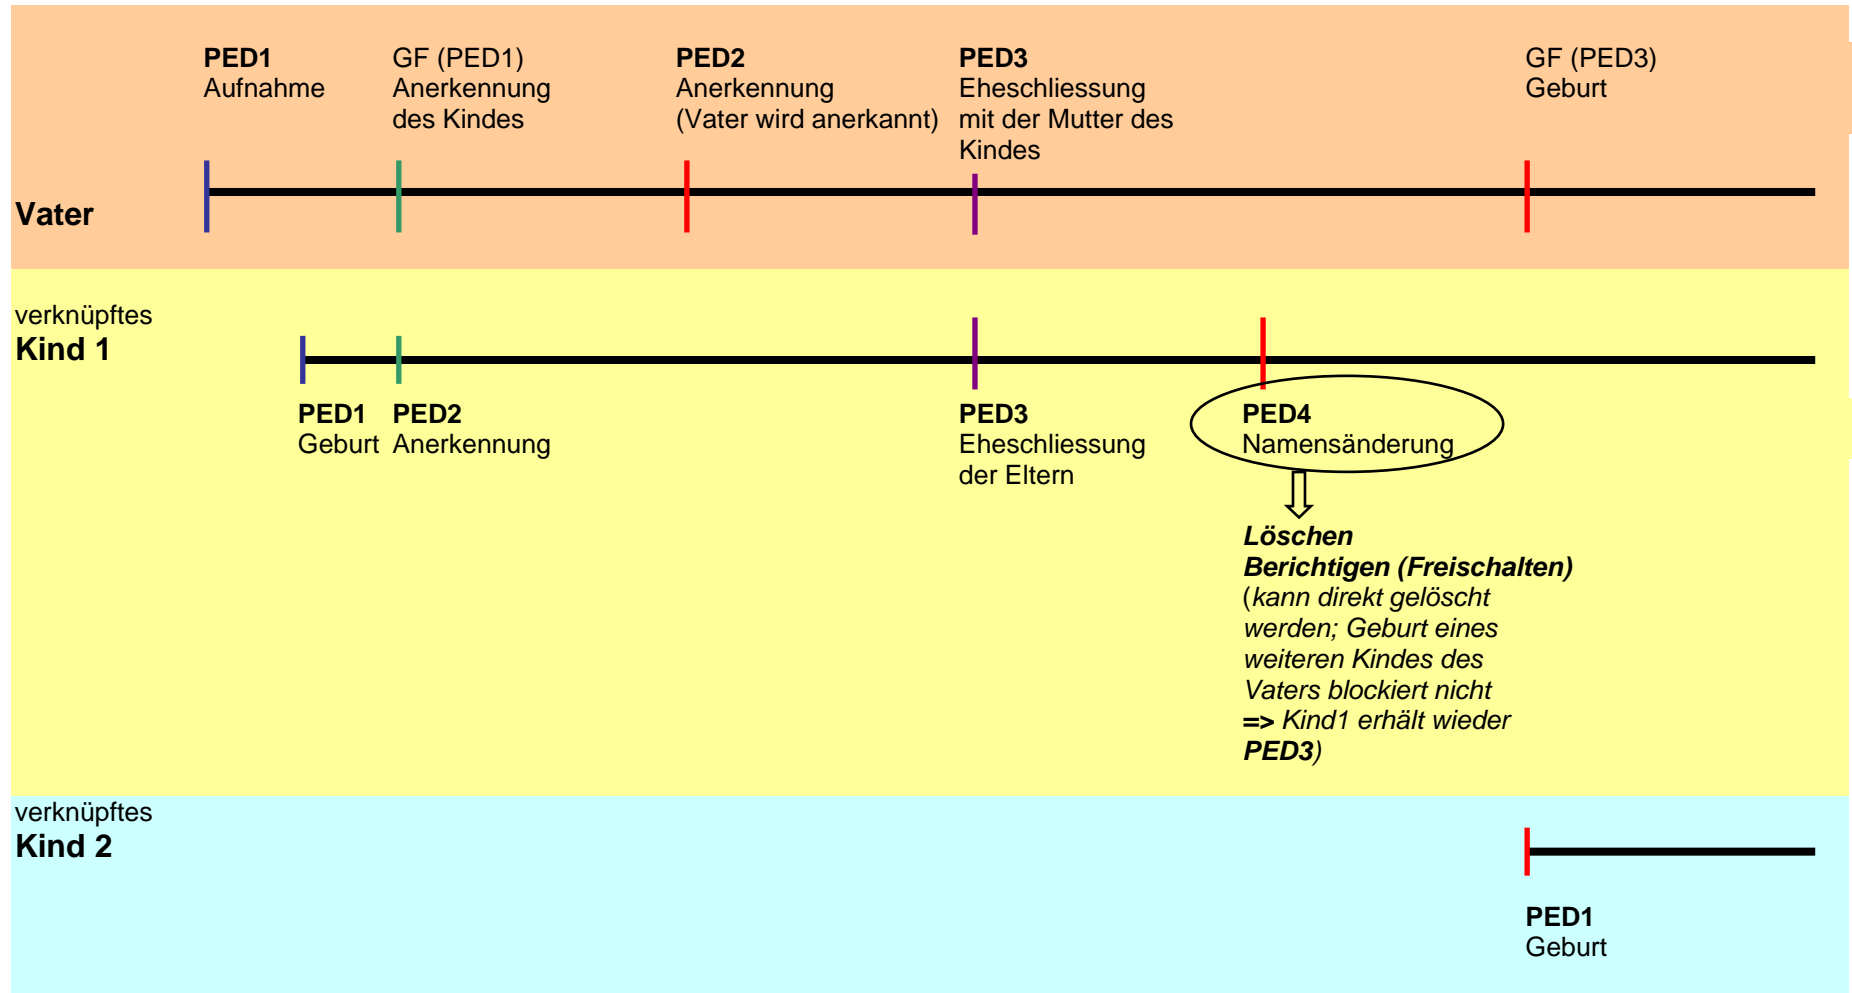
PED1
Aufnahme

GF (PED1)
Anerkennung des Kindes

PED2
Anerkennung (Vater wird anerkannt)

PED3
Eheschliessung mit der Mutter des Kindes

GF (PED3)
Geburt

Vater

verknüpftes
Kind 1

PED1
Geburt

PED2
Anerkennung

PED3
Eheschliessung der Eltern

PED4
Namensänderung

Löschen
Berichtigen (Freischalten)
(kann direkt gelöscht werden; Geburt eines weiteren Kindes des Vaters blockiert nicht
=> Kind1 erhält wieder PED3)

verknüpftes
Kind 2

PED1
Geburt